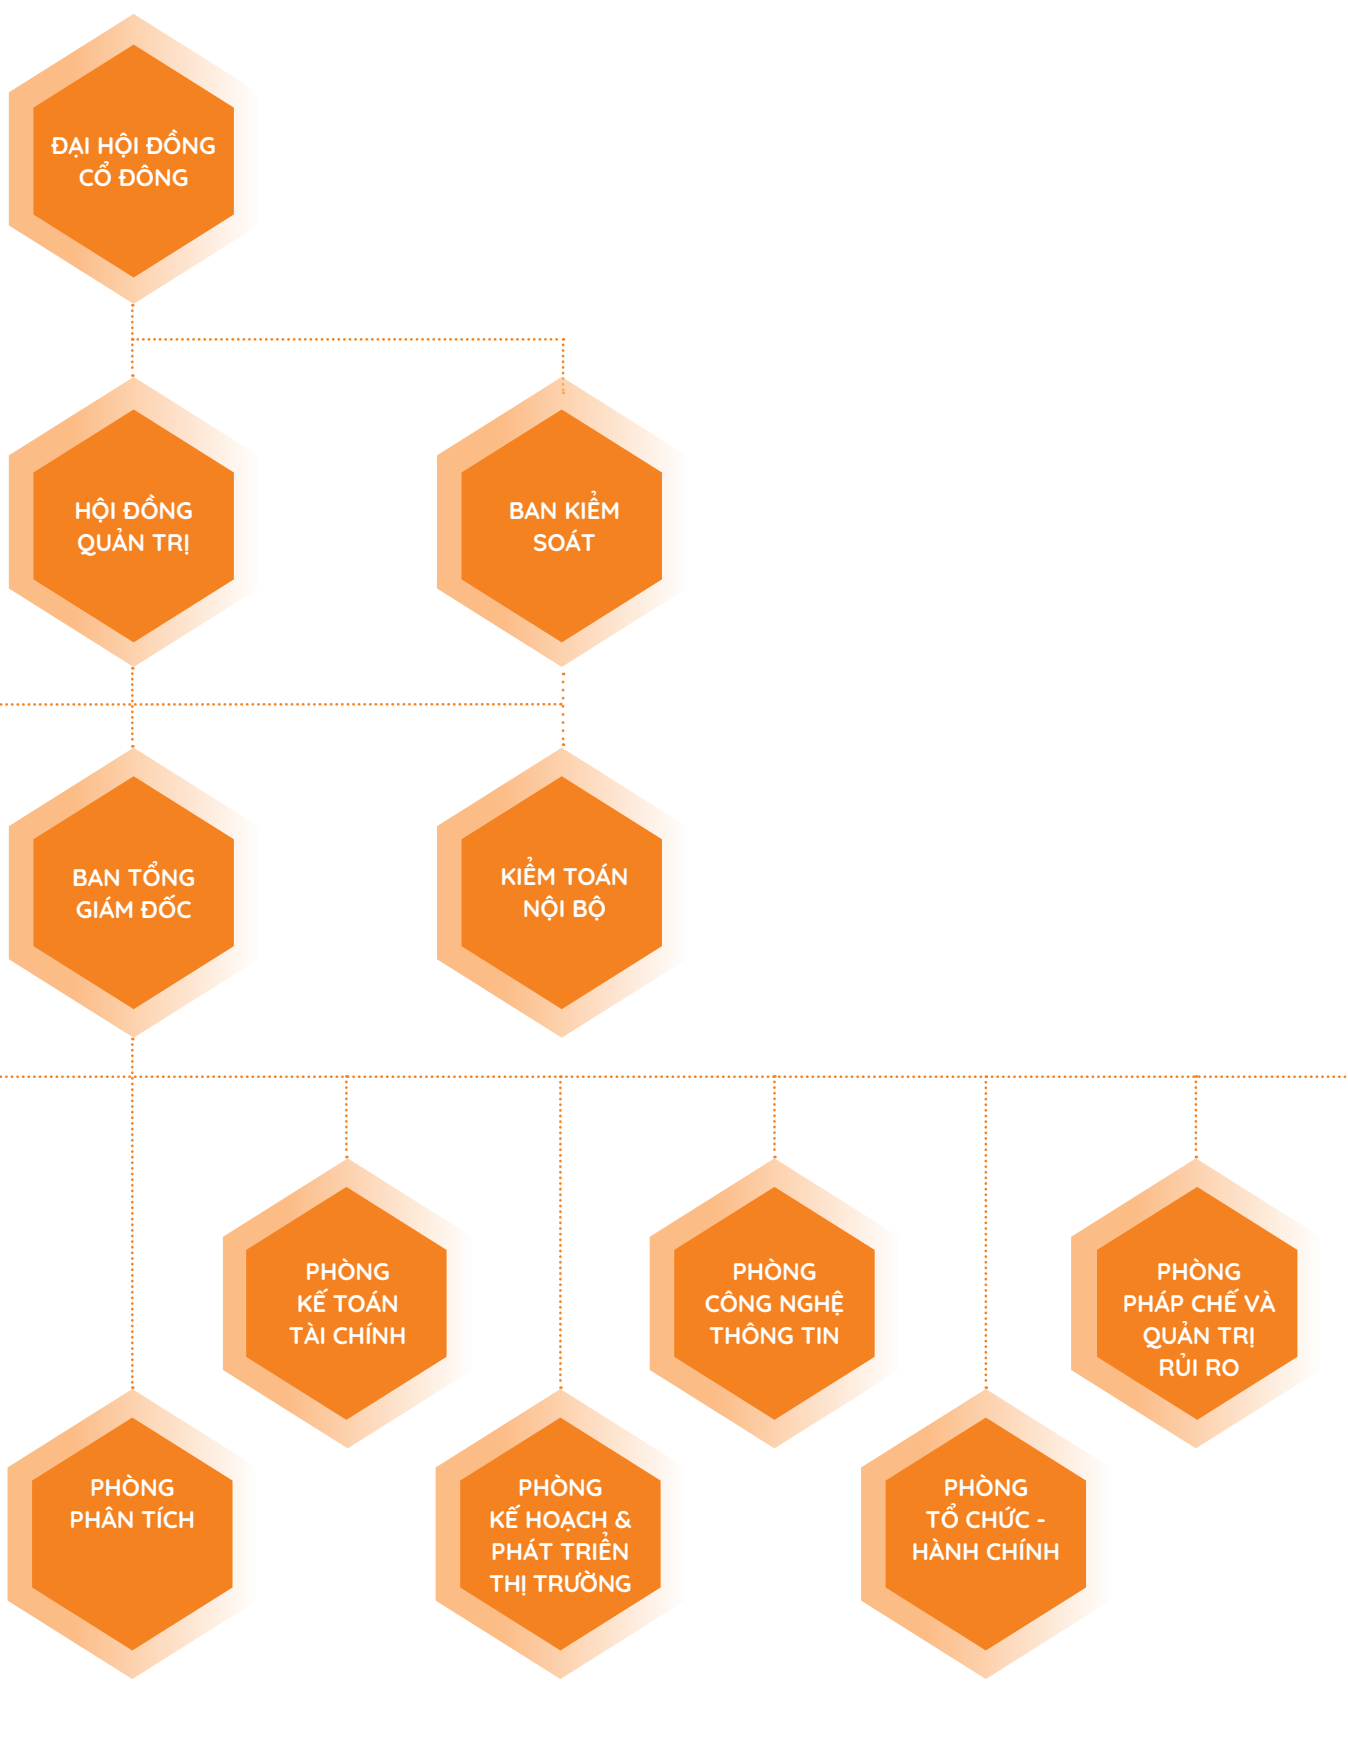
ĐẠI HỘI ĐỒNG CỔ ĐÔNG

HỘI ĐỒNG QUẢN TRỊ

BAN KIỂM SOÁT

BAN TỔNG GIÁM ĐỐC

KIỂM TOÁN NỘI BỘ

PHÒNG KẾ TOÁN TÀI CHÍNH

PHÒNG CÔNG NGHỆ THÔNG TIN

PHÒNG PHÁP CHẾ VÀ QUẢN TRỊ RỦI RO

PHÒNG PHÂN TÍCH

PHÒNG KẾ HOẠCH & PHÁT TRIỂN THỊ TRƯỜNG

PHÒNG TỔ CHỨC - HÀNH CHÍNH